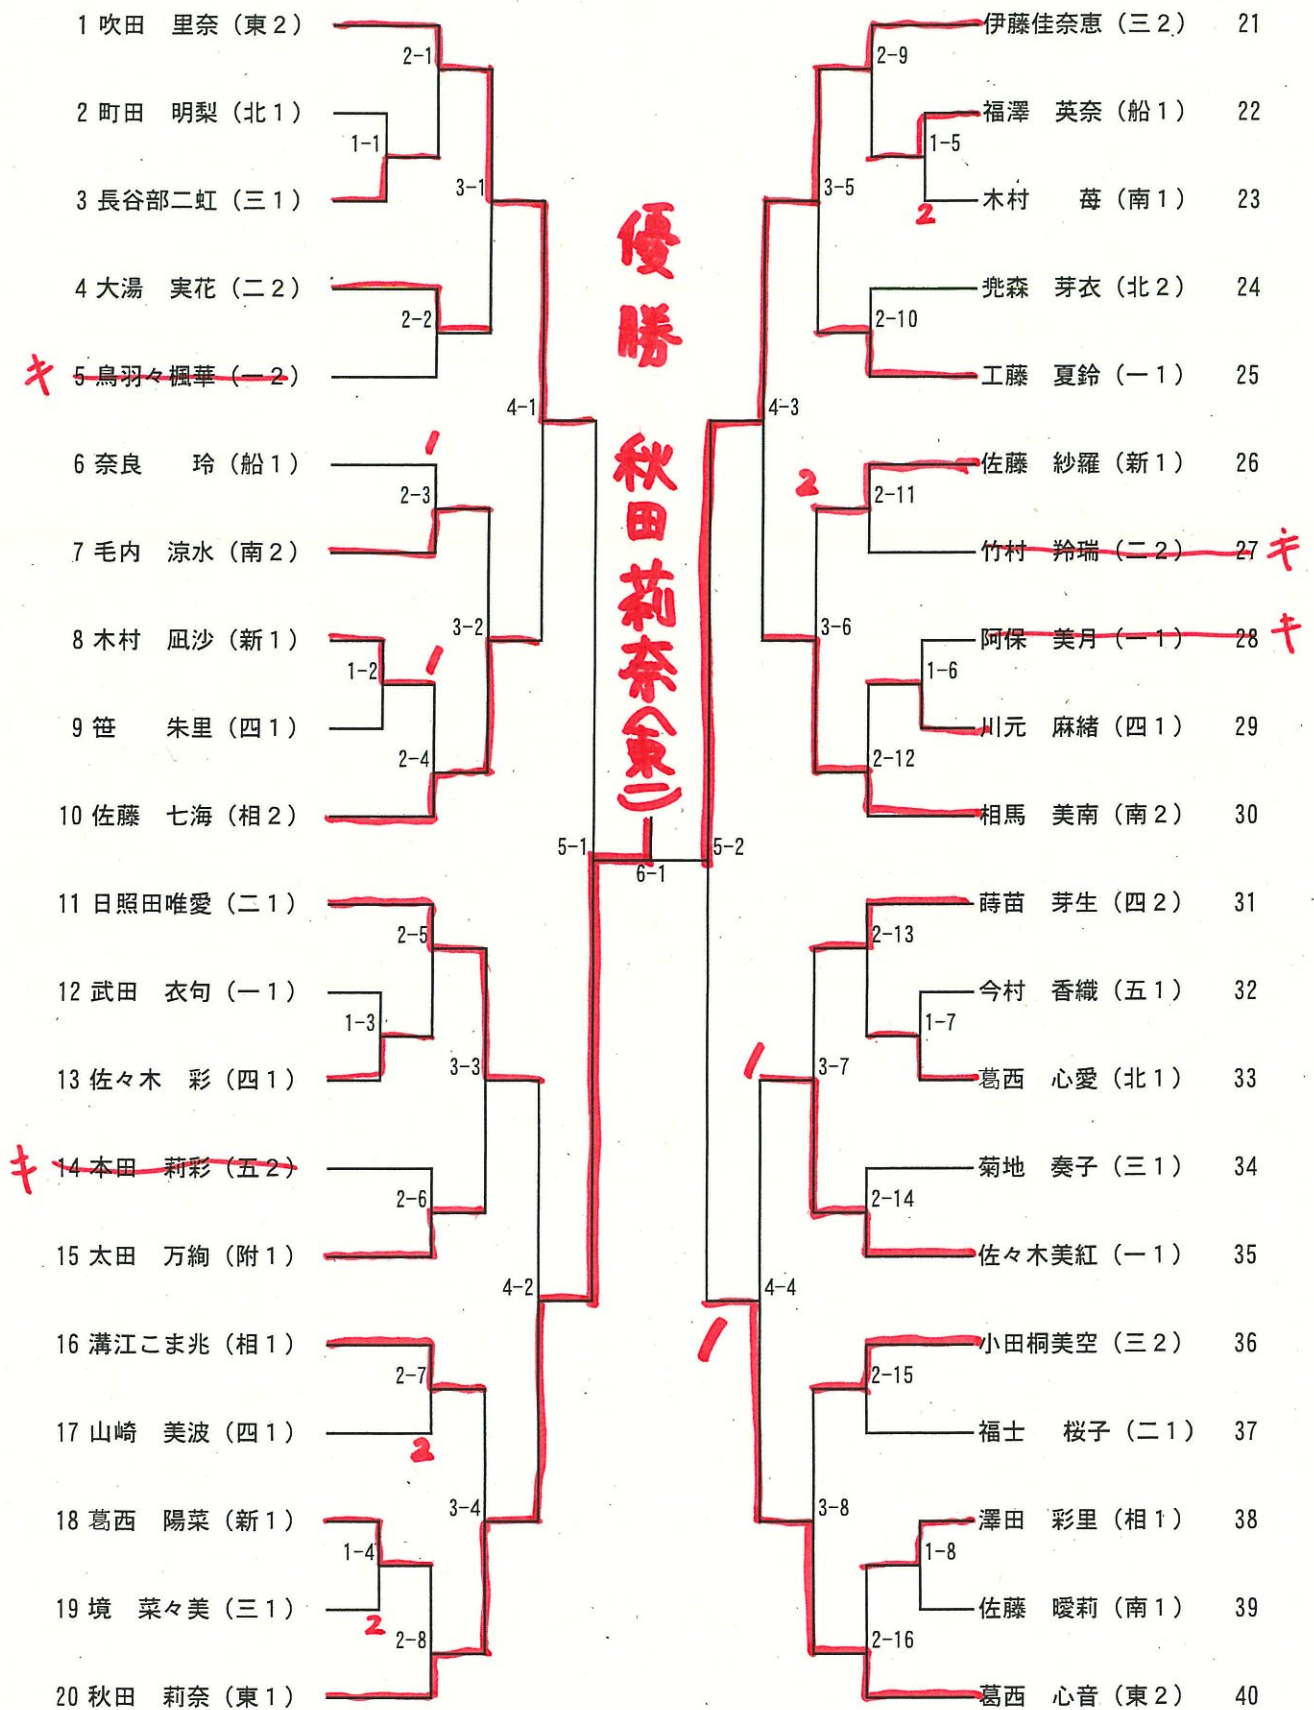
1 吹田　里奈（東２）
2 町田　明梨（北１）
3 長谷部二虹（三１）
4 大湯　実花（二２）
キ 5 鳥羽々楓華（一２）
6 奈良　　玲（船１）
7 毛内　涼水（南２）
8 木村　凪沙（新１）
9 笹　　朱里（四１）
10 佐藤　七海（相２）
11 日照田唯愛（二１）
12 武田　衣旬（一１）
13 佐々木　彩（四１）
キ 14 本田　莉彩（五２）
15 太田　万絢（附１）
16 溝江こま兆（相１）
17 山崎　美波（四１）
18 葛西　陽菜（新１）
19 境　菜々美（三１）
20 秋田　莉奈（東１）

2-1
1-1
3-1
2-2
4-1
1
2-3
3-2
1
1-2
2-4
5-1
2-5
1-3
3-3
2-6
4-2
2-7
2
3-4
1-4
2
2-8

優勝
秋田莉奈（東二）

6-1
5-2

伊藤佳奈恵（三２） 21
福澤　英奈（船１） 22
木村　　苺（南１） 23
兆森　芽衣（北２） 24
工藤　夏鈴（一１） 25
佐藤　紗羅（新１） 26
竹村　羚瑞（二２） 27 キ
阿保　美月（一１） 28 キ
川元　麻緒（四１） 29
相馬　美南（南２） 30
蒔苗　芽生（四２） 31
今村　香織（五１） 32
葛西　心愛（北１） 33
菊地　奏子（三１） 34
佐々木美紅（一１） 35
小田桐美空（三２） 36
福士　　桜子（二１） 37
澤田　彩里（相１） 38
佐藤　暖莉（南１） 39
葛西　心音（東２） 40

2-9
1-5
2
3-5
2-10
4-3
2
2-11
3-6
1-6
2-12
2-13
1-7
1
3-7
2-14
4-4
1
2-15
3-8
1-8
2-16